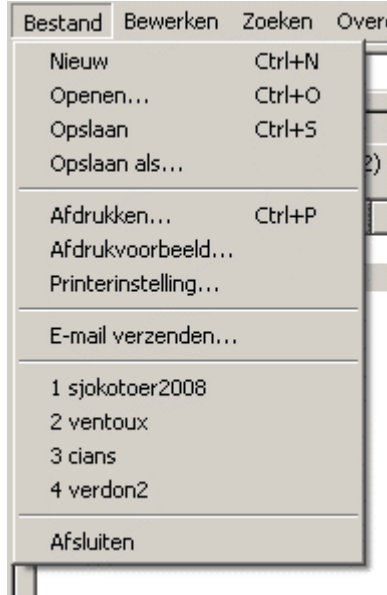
Bestand Bewerken Zoeken Overc

Nieuw Ctrl+N
Openen... Ctrl+O
Opslaan Ctrl+S
Opslaan als...

2)

Afdrukken... Ctrl+P
Afdrukvoorbeeld...
Printerinstelling...

E-mail verzenden...

1 sjokotoer2008
2 ventoux
3 cians
4 verdon2

Afsluiten